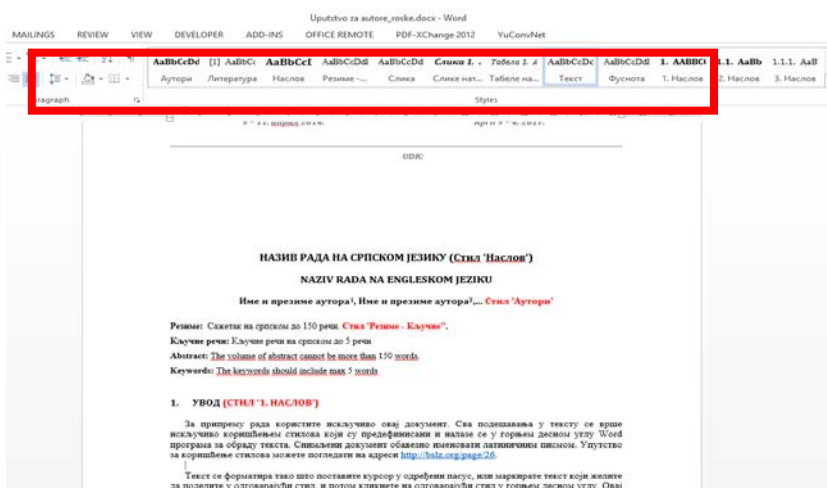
Uputstvo za autore_roske.docx - Word

MAILINGS REVIEW VIEW DEVELOPER ADD-INS OFFICE REMOTE PDF-XChange 2012 YuConvNet

AaBbCcDd [1] AaBbCc AaBbCcI AaBbCcDdI AaBbCcDd Слика 1. Табела 1. А AaBbCcDc AaBbCcDdI 1. AABBC 1.1. AaBb 1.1.1. AaB

Аутори Литература Наслов Резиме -... Слика Слике нат... Табеле на... Текст Фуснота 1. Наслов 2. Наслов 3. Наслов

aragraph

Styles

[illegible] April 7 - 8, 2017.

UDK:

НАЗИВ РАДА НА СРПСКОМ ЈЕЗИКУ (Стил 'Наслов')

NAZIV RADA NA ENGLESKOM JEZIKU

Име и презиме аутора¹, Име и презиме аутора²,... Стил 'Аутори'

Резиме: Сажетак на српском до 150 речи. Стил 'Резиме - Кључне'.

Кључне речи: Кључне речи на српском до 5 речи

Abstract: The volume of abstract cannot be more than 150 words.

Keywords: The keywords should include max 5 words

1. УВОД (СТИЛ '1. НАСЛОВ')

За припрему рада користите искључиво овај документ. Сва подешавања у тексту се врше искључиво коришћењем стилова који су предефинисани и налазе се у горњем десном углу Word програма за обраду текста. Снимљени документ обавезно именовати латиничним писмом. Упутство за коришћење стилова можете погледати на адреси http://bslz.org/page/26.

Текст се форматира тако што поставите курсор у одређени пасус, или маркирате текст који желите да поделите у одговарајући стил, и потом кликнете на одговарајући стил у горњем десном углу. Овај